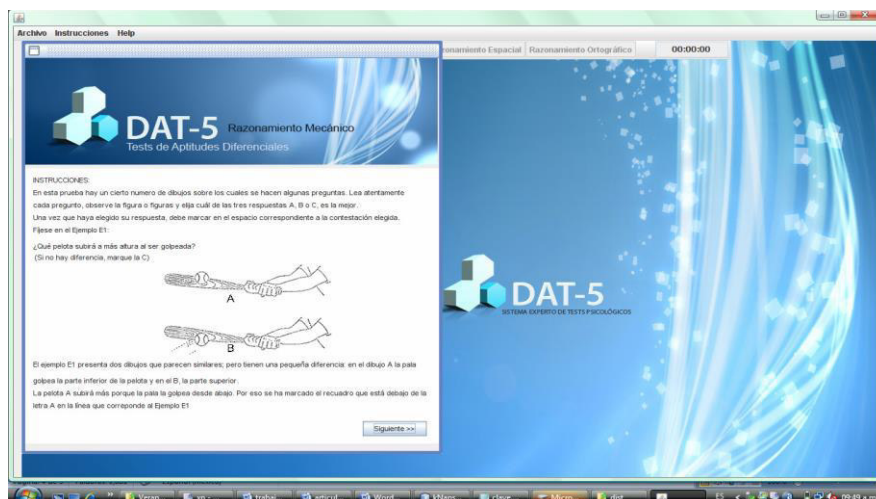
Archivo Instrucciones Help

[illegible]onamiento Espacial | Razonamiento Ortográfico | 00:00:00

DAT-5 Razonamiento Mecánico
Tests de Aptitudes Diferenciales

INSTRUCCIONES:
En esta prueba hay un cierto numero de dibujos sobre los cuales se hacen algunas preguntas. Lea atentamente cada pregunto, observe la figura o figuras y elija cuál de las tres respuestas A, B o C, es la mejor.
Una vez que haya elegido su respuesta, debe marcar en el espacio correspondiente a la contestación elegida.
Fíjese en el Ejemplo E1:

¿Qué pelota subirá a más altura al ser golpeada?
(Si no hay diferencia, marque la C)

A

B

El ejemplo E1 presenta dos dibujos que parecen similares; pero tienen una pequeña diferencia: en el dibujo A la pala golpea la parte inferior de la pelota y en el B, la parte superior.
La pelota A subirá más porque la pala la golpea desde abajo. Por eso se ha marcado el recuadro que está debajo de la letra A en la línea que correponde al Ejemplo E1

Siguiente >>

DAT-5
SISTEMA EXPERTO DE TESTS PSICOLÓGICOS

Veran | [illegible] | trabaj | articul | Word | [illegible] | clave | Micro | dist | 09:49 a.m.